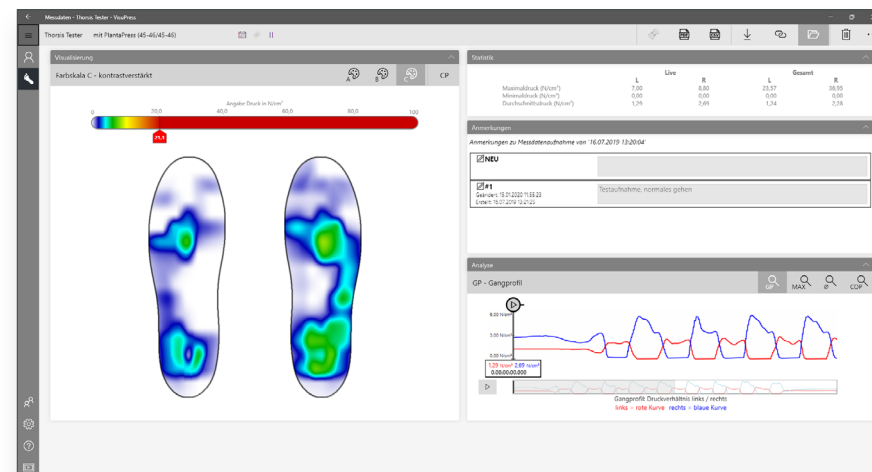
Messdaten - Thorsis Tester - VisioPress

Thorsis Tester mit PlantaPress (45-46/45-46)

Visualisierung

Farbskala C - kontrastverstärkt

A B CP

Angabe Druck in N/cm²

0 20,0 40,0 60,0 80,0 100

21,1

Statistik

| | Live L | Live R | Gesamt L | Gesamt R |
|---|---|---|---|---|
| Maximaldruck (N/cm²) | 7,00 | 8,80 | 23,37 | 38,95 |
| Minimaldruck (N/cm²) | 0,00 | 0,00 | 0,00 | 0,00 |
| Durchschnittsdruck (N/cm²) | 1,29 | 2,69 | 1,34 | 2,28 |

Anmerkungen

Anmerkungen zu Messdatenaufnahme von '16.07.2019 13:20:04'

NEU

#1
Geändert: 16.01.2020 11:55:23
Erstellt: 16.07.2019 13:21:23

Testaufnahme, normales gehen

Analyse

GP - Gangprofil

GP MAX Ø COP

6,00 N/cm²

3,00 N/cm²

1,29 N/cm² 2,69 N/cm²
0:00:00:00,000

Gangprofil Druckverhältnis links / rechts
links = rote Kurve rechts = blaue Kurve